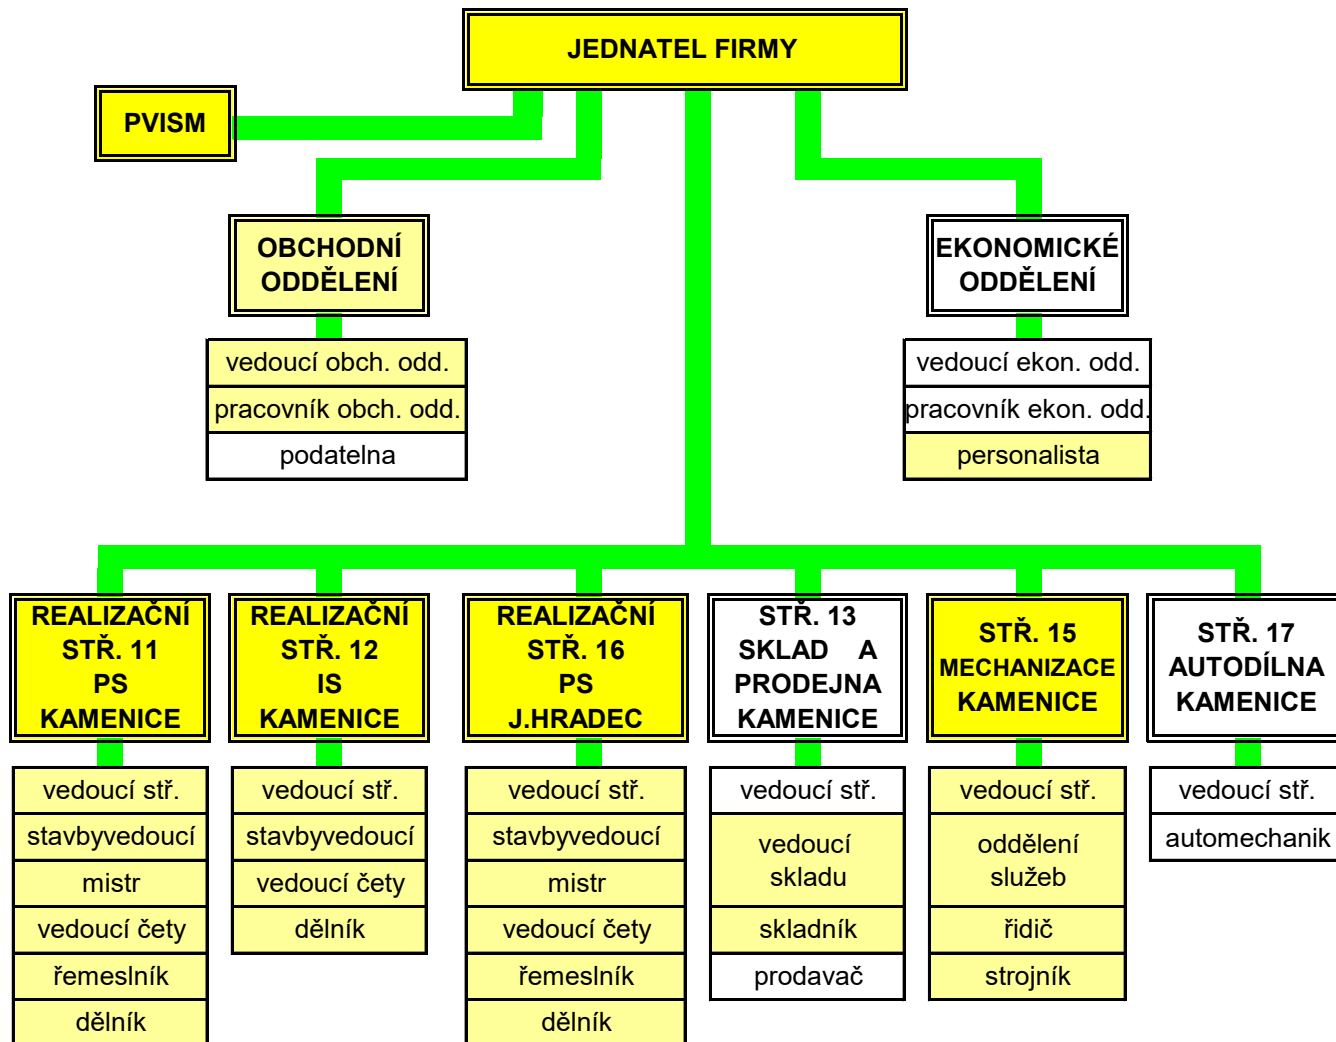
JEDNATEL FIRMY

PVISM

OBCHODNÍ ODDĚLENÍ

vedoucí obch. odd.
pracovník obch. odd.
podatelna

EKONOMICKÉ ODDĚLENÍ

vedoucí ekon. odd.
pracovník ekon. odd.
personalista

REALIZAČNÍ STŘ. 11 PS KAMENICE

vedoucí stř.
stavbyvedoucí
mistr
vedoucí čety
řemeslník
dělník

REALIZAČNÍ STŘ. 12 IS KAMENICE

vedoucí stř.
stavbyvedoucí
vedoucí čety
dělník

REALIZAČNÍ STŘ. 16 PS J.HRADEC

vedoucí stř.
stavbyvedoucí
mistr
vedoucí čety
řemeslník
dělník

STŘ. 13 SKLAD A PRODEJNA KAMENICE

vedoucí stř.
vedoucí skladu
skladník
prodavač

STŘ. 15 MECHANIZACE KAMENICE

vedoucí stř.
oddělení služeb
řidič
strojník

STŘ. 17 AUTODÍLNA KAMENICE

vedoucí stř.
automechanik